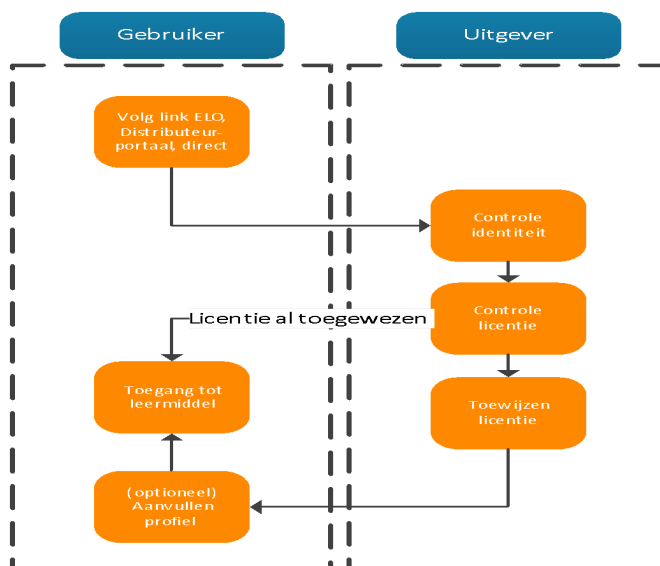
Gebruiker

Uitgever

Volg link ELO, Distributeurportaal, direct

Controle identiteit

Controle licentie

Licentie al toegewezen

Toegang tot leermiddel

Toewijzen licentie

(optioneel) Aanvullen profiel